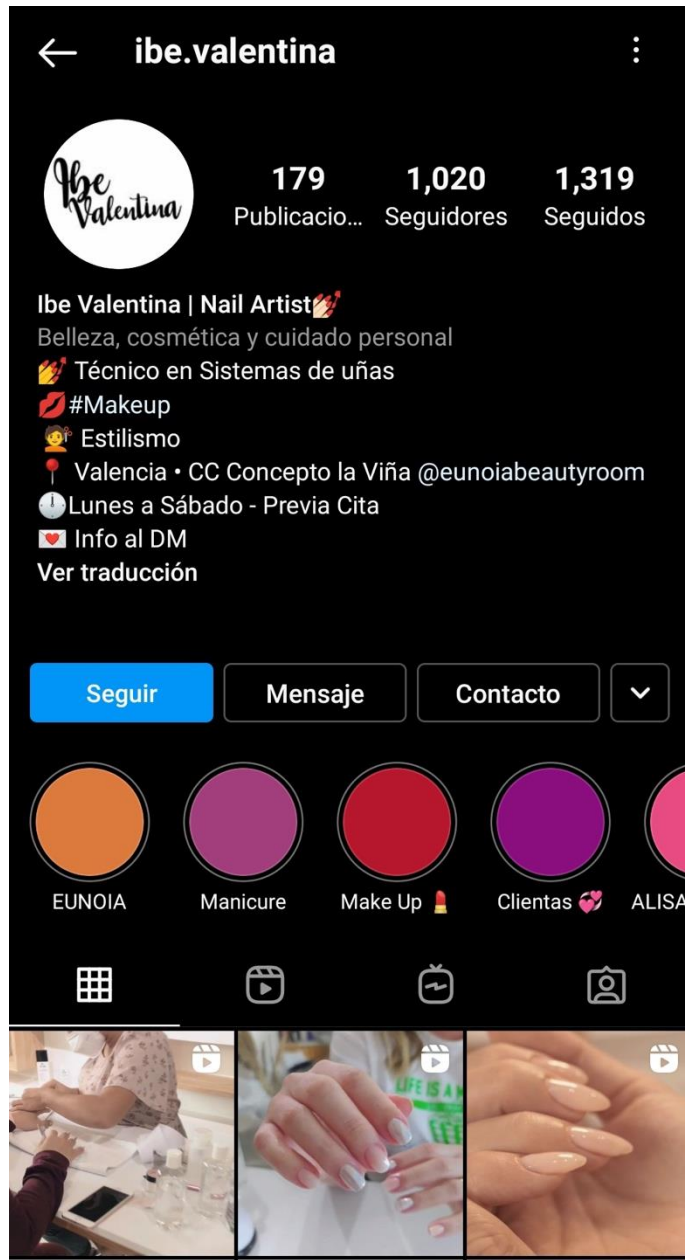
ibe.valentina

Ibe Valentina

179 Publicacio... 1,020 Seguidores 1,319 Seguidos

Ibe Valentina | Nail Artist💅
Belleza, cosmética y cuidado personal
💅 Técnico en Sistemas de uñas
💋#Makeup
💇 Estilismo
📍 Valencia • CC Concepto la Viña @eunoiabeautyroom
🕛Lunes a Sábado - Previa Cita
💌 Info al DM
Ver traducción

Seguir Mensaje Contacto

EUNOIA Manicure Make Up 💄 Clientas 💞 ALISA

LIFE IS A